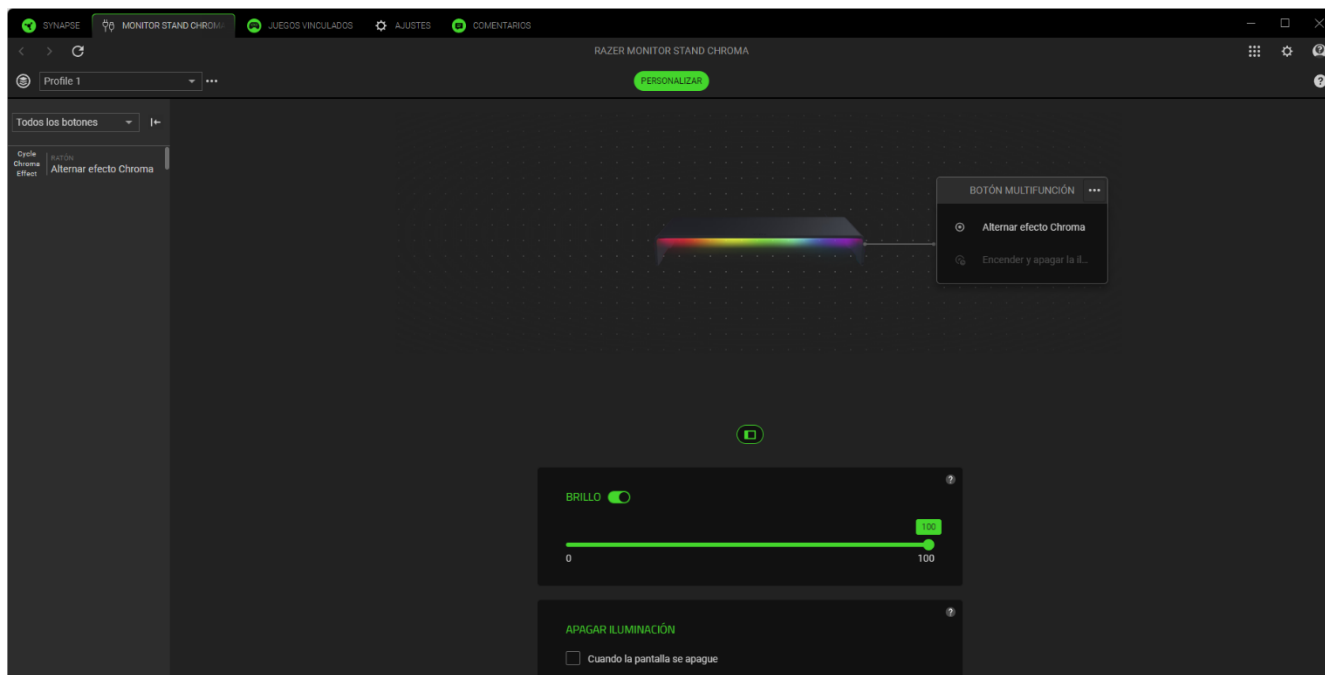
SYNAPSE
MONITOR STAND CHROMA
JUEGOS VINCULADOS
AJUSTES
COMENTARIOS

RAZER MONITOR STAND CHROMA

Profile 1

PERSONALIZAR

Todos los botones

Cycle Chroma Effect
RATÓN
Alternar efecto Chroma

BOTÓN MULTIFUNCIÓN
Alternar efecto Chroma
Encender y apagar la il...

BRILLO
100
0
100

APAGAR ILUMINACIÓN
Cuando la pantalla se apague